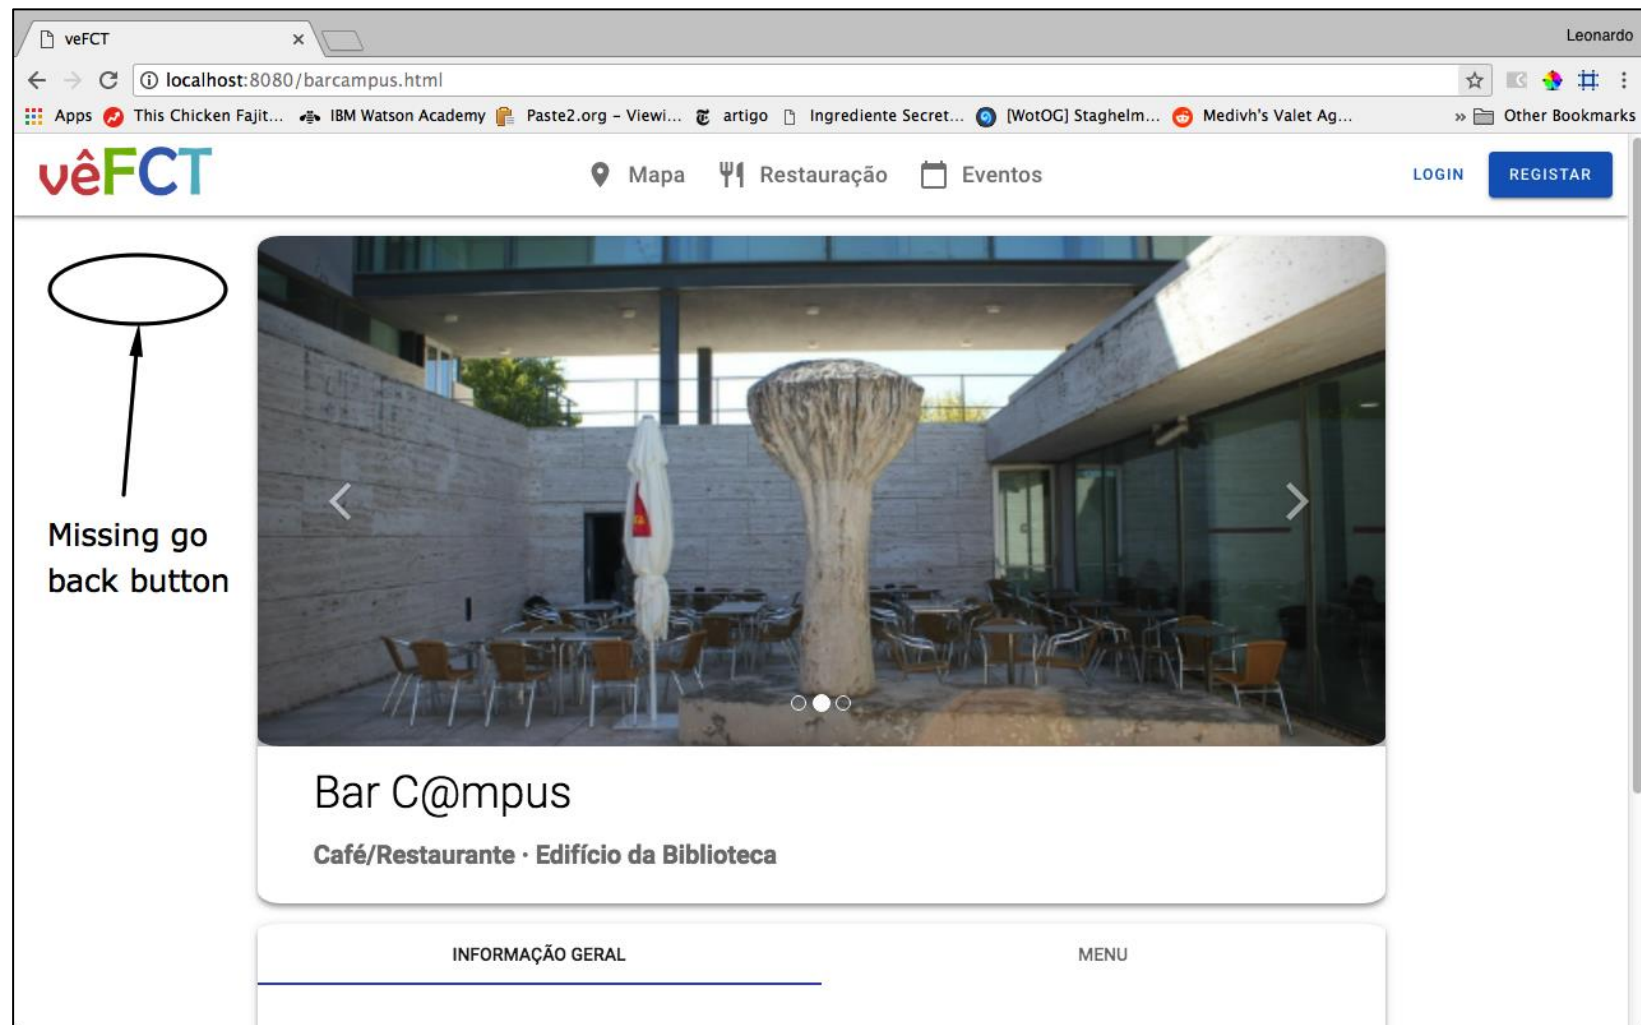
veFCT ×

Leonardo

localhost:8080/barcampus.html

Apps This Chicken Fajit... IBM Watson Academy Paste2.org - Viewi... artigo Ingrediente Secret... [WotOG] Staghelm... Medivh's Valet Ag... » Other Bookmarks

vêFCT

Mapa Restauração Eventos

LOGIN REGISTAR

Missing go back button

Bar C@mpus

Café/Restaurante · Edifício da Biblioteca

INFORMAÇÃO GERAL

MENU